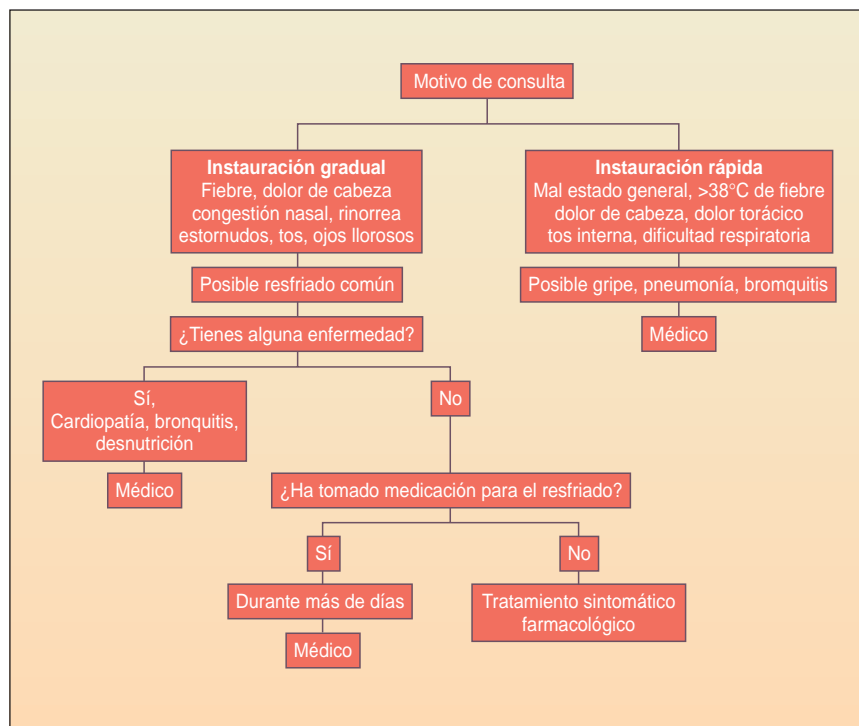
Motivo de consulta

**Instauración gradual**
Fiebre, dolor de cabeza
congestión nasal, rinorrea
estornudos, tos, ojos llorosos

Posible resfriado común

¿Tienes alguna enfermedad?

Sí,
Cardiopatía, bronquitis,
desnutrición

Médico

No

¿Ha tomado medicación para el resfriado?

Sí

Durante más de días

Médico

No

Tratamiento sintomático
farmacológico

**Instauración rápida**
Mal estado general, >38°C de fiebre
dolor de cabeza, dolor torácico
tos interna, dificultad respiratoria

Posible gripe, pneumonía, bromquitis

Médico